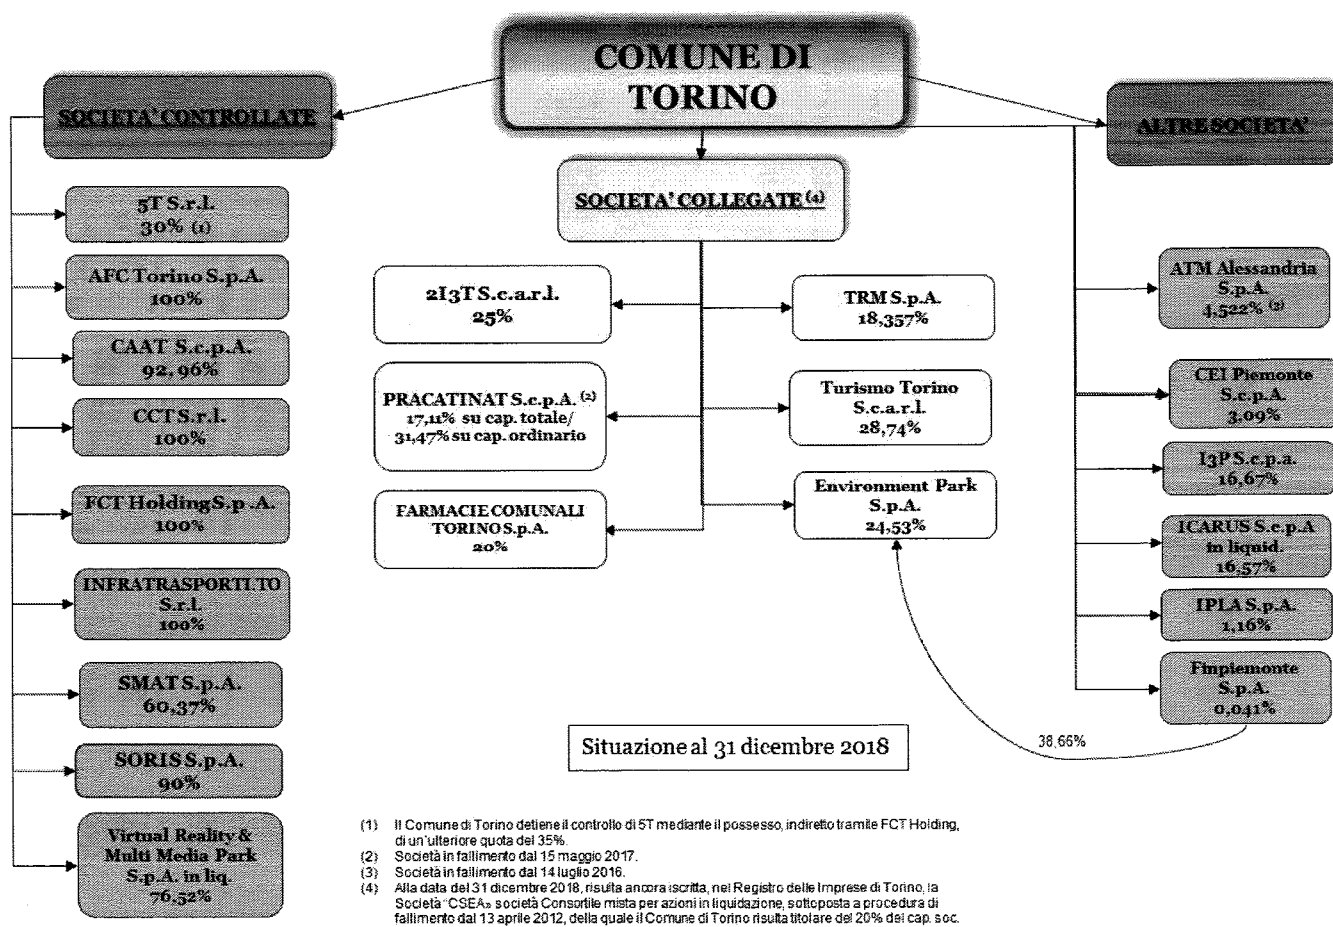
COMUNE DI TORINO

SOCIETA' CONTROLLATE

5T S.r.l. 30% (1)

AFC Torino S.p.A. 100%

CAAT S.c.p.A. 92, 96%

CCT S.r.l. 100%

FCT Holding S.p.A. 100%

INFRATRASPORTI.TO S.r.l. 100%

SMAT S.p.A. 60,37%

SORIS S.p.A. 90%

Virtual Reality & Multi Media Park S.p.A. in liq. 76,52%

SOCIETA' COLLEGATE (4)

2I3T S.c.a.r.l. 25%

PRACATINAT S.c.p.A. (2) 17,11% su cap. totale/ 31,47% su cap. ordinario

FARMACIE COMUNALI TORINO S.p.A. 20%

TRM S.p.A. 18,357%

Turismo Torino S.c.a.r.l. 28,74%

Environment Park S.p.A. 24,53%

ALTRE SOCIETA'

ATM Alessandria S.p.A. 4,522% (3)

CEI Piemonte S.c.p.A. 3,09%

I3P S.c.p.a. 16,67%

ICARUS S.c.p.A in liquid. 16,57%

IPLA S.p.A. 1,16%

Finpiemonte S.p.A. 0,041%

38,66%

Situazione al 31 dicembre 2018

(1) Il Comune di Torino detiene il controllo di 5T mediante il possesso, indiretto tramite FCT Holding, di un'ulteriore quota del 35%.
(2) Società in fallimento dal 15 maggio 2017.
(3) Società in fallimento dal 14 luglio 2016.
(4) Alla data del 31 dicembre 2018, risulta ancora iscritta, nel Registro delle Imprese di Torino, la Società "CSEA» società Consortile mista per azioni in liquidazione, sottoposta a procedura di fallimento dal 13 aprile 2012, della quale il Comune di Torino risulta titolare del 20% del cap. soc.